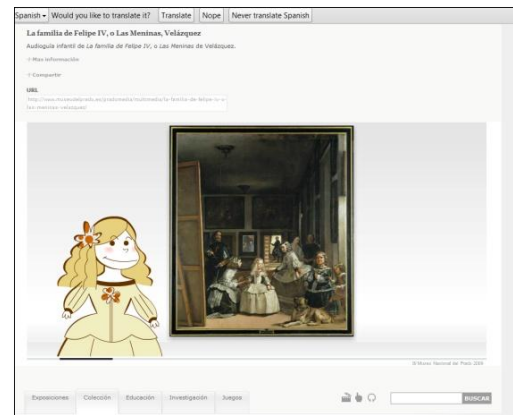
Spanish ▾ Would you like to translate it? Translate Nope Never translate Spanish

La familia de Felipe IV, o Las Meninas, Velázquez

Audioguía infantil de La familia de Felipe IV, o Las Meninas de Velázquez.

+ Más información

+ Compartir

URL

http://www.museodelprado.es/pi/multimedia/multimedia/la-familia-de-felipe-iv-o-las-meninas-velazquez

© Museo Nacional del Prado 2009

Exposiciones Colección Educación Investigación Juegos

BUSCAR